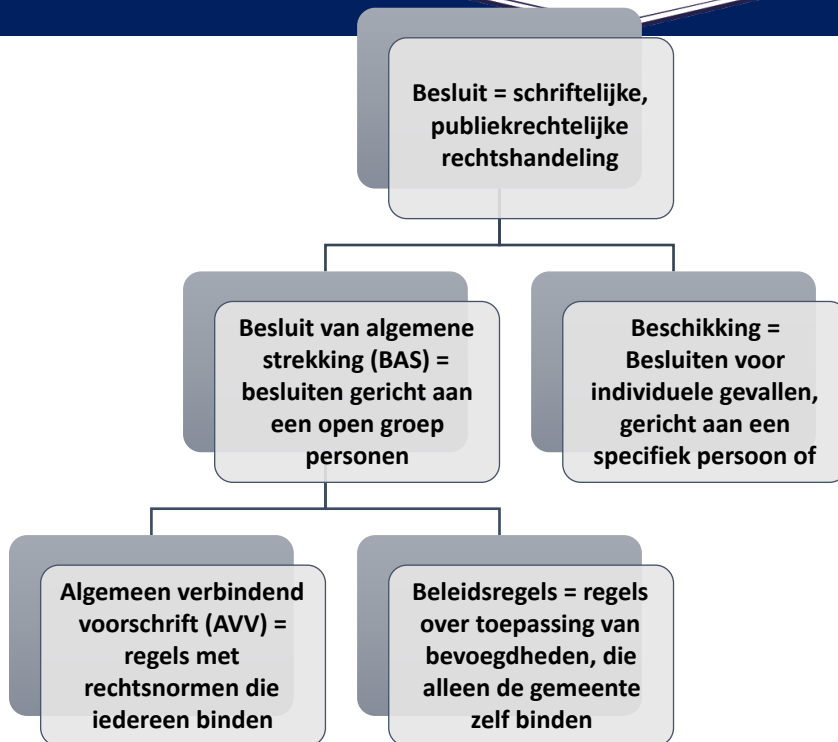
Besluit = schriftelijke, publiekrechtelijke rechtshandeling

Besluit van algemene strekking (BAS) = besluiten gericht aan een open groep personen

Beschikking = Besluiten voor individuele gevallen, gericht aan een specifiek persoon of

Algemeen verbindend voorschrift (AVV) = regels met rechtsnormen die iedereen binden

Beleidsregels = regels over toepassing van bevoegdheden, die alleen de gemeente zelf binden